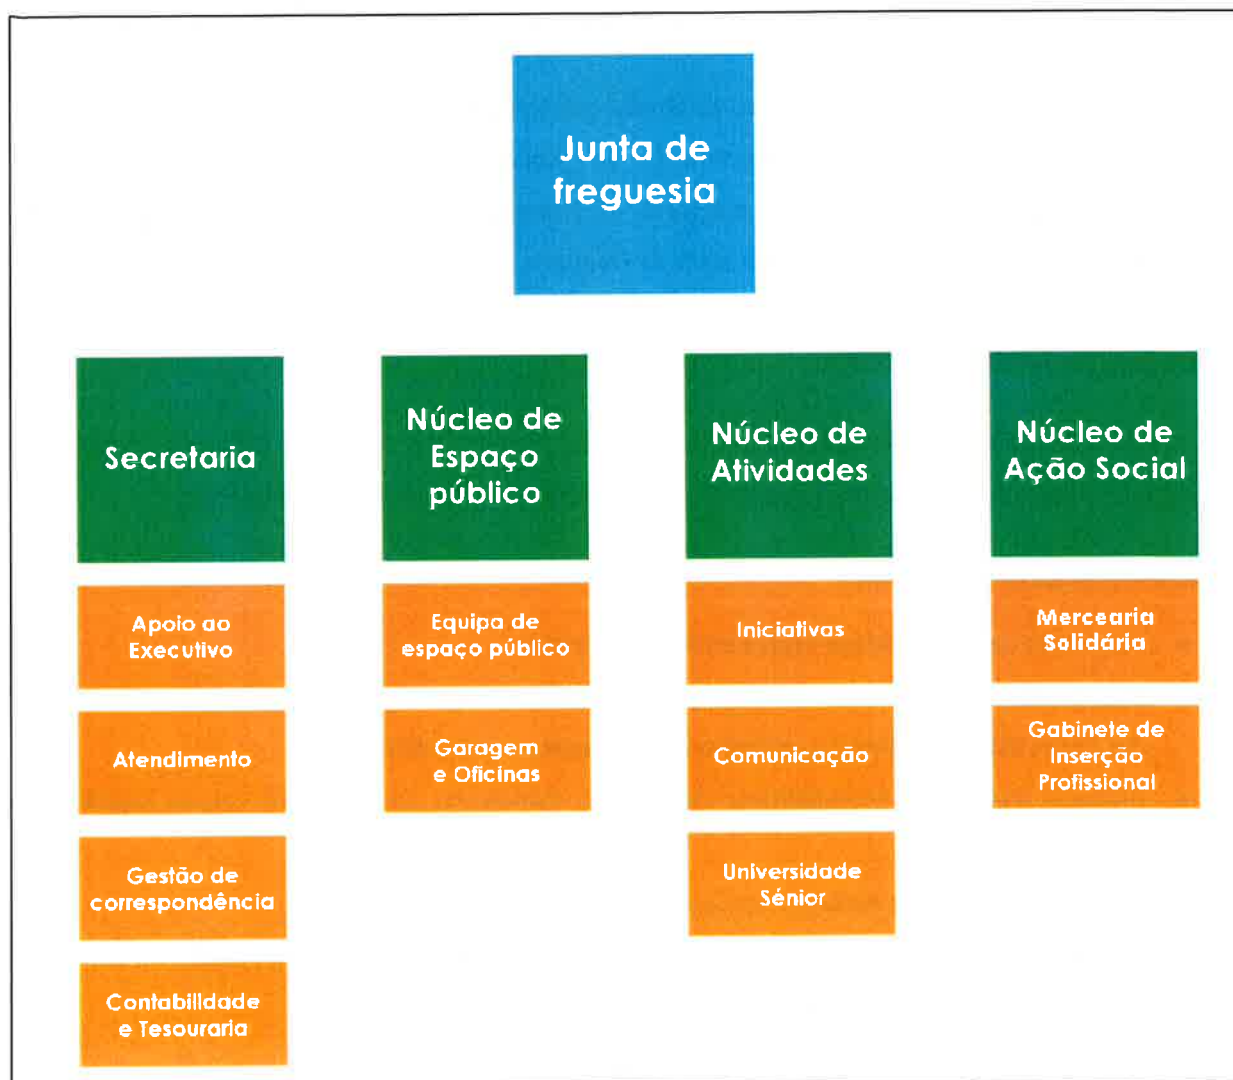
Junta de freguesia

Secretaria

Apoio ao Executivo

Atendimento

Gestão de correspondência

Contabilidade e Tesouraria

Núcleo de Espaço público

Equipa de espaço público

Garagem e Oficinas

Núcleo de Atividades

Iniciativas

Comunicação

Universidade Sénior

Núcleo de Ação Social

Mercearia Solidária

Gabinete de Inserção Profissional